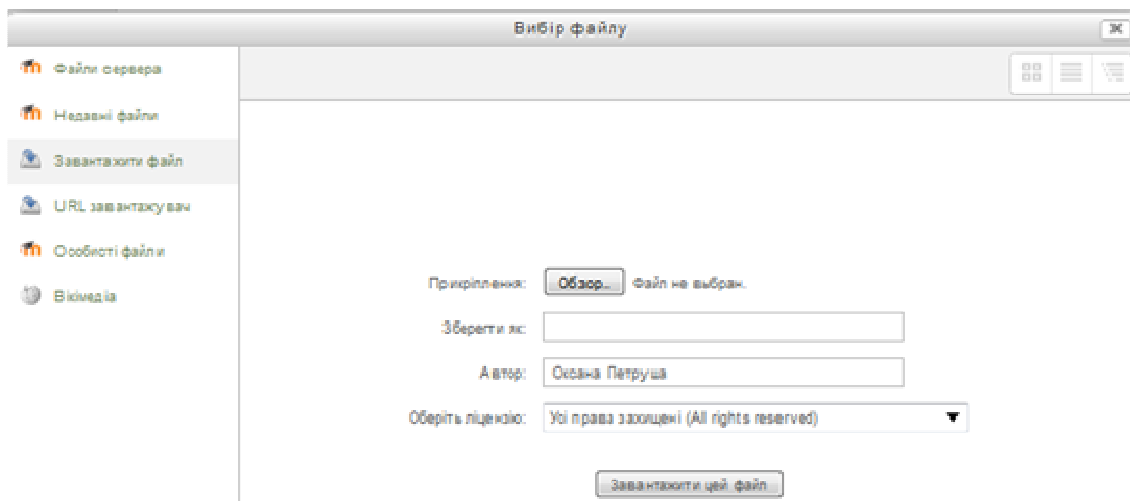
Вибір файлу

Файли сервера

Недавні файли

Завантажити файл

URL завантажувач

Особисті файли

Вікімедіа

Прикріплення: Обзор... Файл не выбран.

Зберегти як:

Автор: Оксана Петруша

Оберіть ліцензію: Усі права захищені (All rights reserved)

Завантажити цей файл